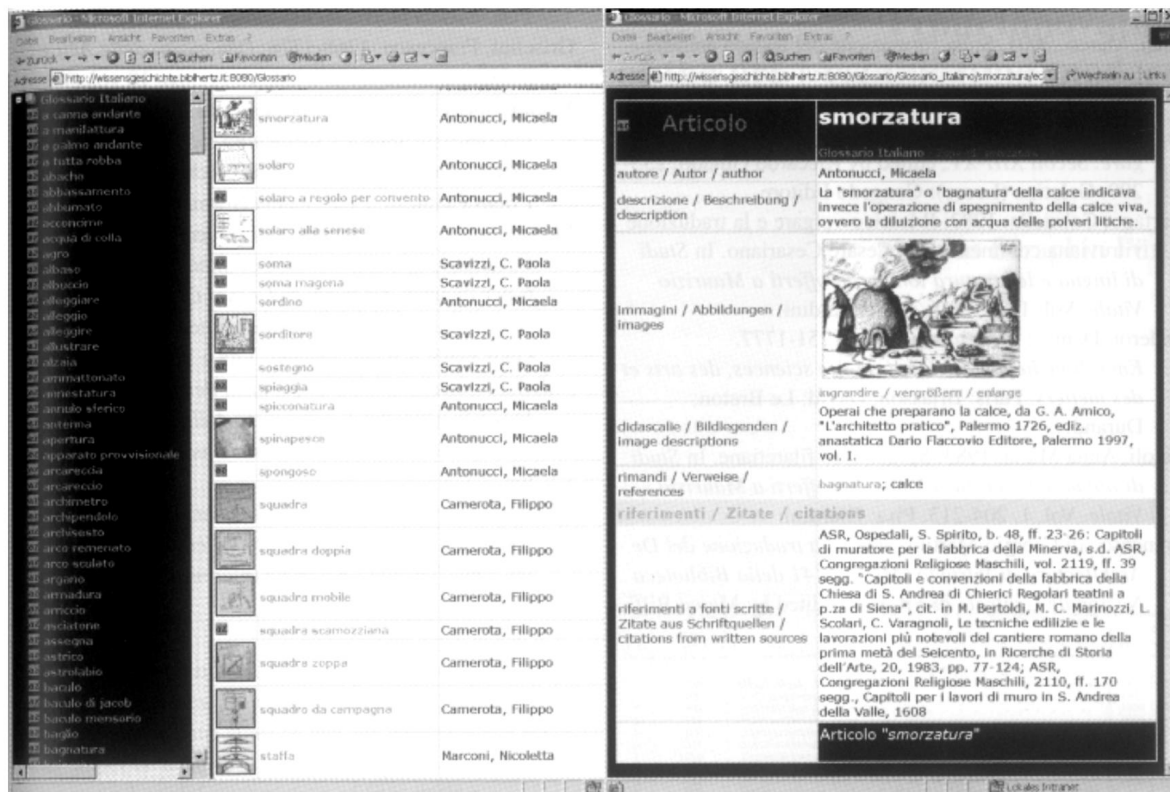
Glossario - Microsoft Internet Explorer
Datei Bearbeiten Ansicht Favoriten Extras ?
Zurück Suchen Favoriten Medien
Adresse http://wissensgeschichte.biblhertz.it:8080/Glossario

Glossario Italiano
a canna andante
a manifattura
a palmo andante
a tutta robba
abaco
abbassamento
abbumato
acconcime
acqua di colla
agro
albaso
albuccio
alleggiare
alleggio
alleggire
allustrare
alzaia
ammattonato
annestatura
annulo sferico
antenna
apertura
apparato provvisionale
arcareccia
arcareccio
archimetro
archipendolo
archisesto
arco remenato
arco sculato
argano
armadura
arriccio
asciatone
assegna
astrico
astrolabio
baculo
baculo di jacob
baculo mensorio
baglio
bagnatura

| | |
|---|---|
| smorzatura | Antonucci, Micaela |
| solaro | Antonucci, Micaela |
| solaro a regolo per convento | Antonucci, Micaela |
| solaro alla senese | Antonucci, Micaela |
| soma | Scavizzi, C. Paola |
| soma magona | Scavizzi, C. Paola |
| sordino | Antonucci, Micaela |
| sorditore | Scavizzi, C. Paola |
| sostegno | Scavizzi, C. Paola |
| spiaggia | Scavizzi, C. Paola |
| spicconatura | Antonucci, Micaela |
| spinapesce | Antonucci, Micaela |
| spongoso | Antonucci, Micaela |
| squadra | Camerota, Filippo |
| squadra doppia | Camerota, Filippo |
| squadra mobile | Camerota, Filippo |
| squadra scamozziana | Camerota, Filippo |
| squadra zoppa | Camerota, Filippo |
| squadro da campagna | Camerota, Filippo |
| staffa | Marconi, Nicoletta |

Glossario - Microsoft Internet Explorer
Datei Bearbeiten Ansicht Favoriten Extras ?
Zurück Suchen Favoriten Medien
Adresse http://wissensgeschichte.biblhertz.it:8080/Glossario/Glossario_Italiano/smorzatura/ec Wechseln zu Links

| Articolo | smorzatura Glossario Italiano |
|---|---|
| autore / Autor / author | Antonucci, Micaela |
| descrizione / Beschreibung / description | La "smorzatura" o "bagnatura"della calce indicava invece l'operazione di spegnimento della calce viva, ovvero la diluizione con acqua delle polveri litiche. |
| immagini / Abbildungen / images | ingrandire / vergrößern / enlarge |
| didascalie / Bildlegenden / image descriptions | Operai che preparano la calce, da G. A. Amico, "L'architetto pratico", Palermo 1726, ediz. anastatica Dario Flaccovio Editore, Palermo 1997, vol. I. |
| rimandi / Verweise / references | bagnatura; calce |
| riferimenti / Zitate / citations | |
| riferimenti a fonti scritte / Zitate aus Schriftquellen / citations from written sources | ASR, Ospedali, S. Spirito, b. 48, ff. 23-26: Capitoli di muratore per la fabbrica della Minerva, s.d. ASR, Congregazioni Religiose Maschili, vol. 2119, ff. 39 segg. "Capitoli e convenzioni della fabbrica della Chiesa di S. Andrea di Chierici Regolari teatini a p.za di Siena", cit. in M. Bertoldi, M. C. Marinozzi, L. Scolari, C. Varagnoli, Le tecniche edilizie e le lavorazioni più notevoli del cantiere romano della prima metà del Seicento, in Ricerche di Storia dell'Arte, 20, 1983, pp. 77-124; ASR, Congregazioni Religiose Maschili, 2110, ff. 170 segg., Capitoli per i lavori di muro in S. Andrea della Valle, 1608 |
| | Articolo "smorzatura" |

Lokales Intranet